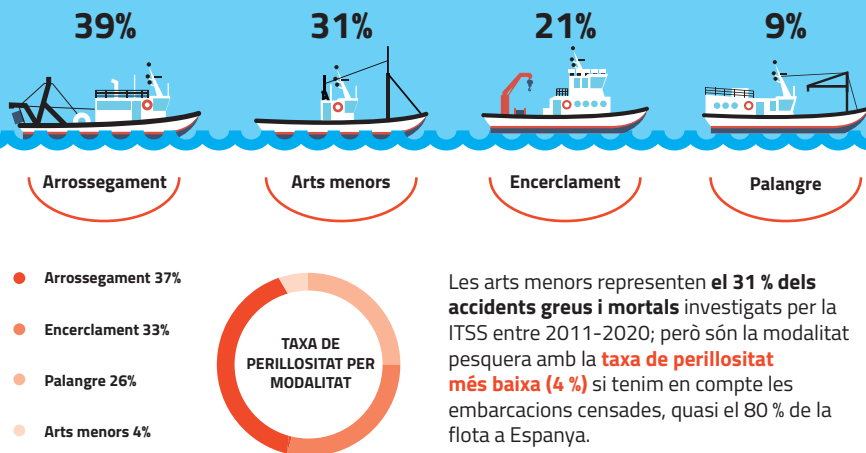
39%

31%

21%

9%

Arrossegament

Arts menors

Encerclament

Palangre

Arrossegament 37%

Encerclament 33%

Palangre 26%

Arts menors 4%

TAXA DE PERILLOSITAT PER MODALITAT

Les arts menors representen **el 31 % dels accidents greus i mortals** investigats per la ITSS entre 2011-2020; però són la modalitat pesquera amb la **taxa de perillositat més baixa (4 %)** si tenim en compte les embarcacions censades, quasi el 80 % de la flota a Espanya.